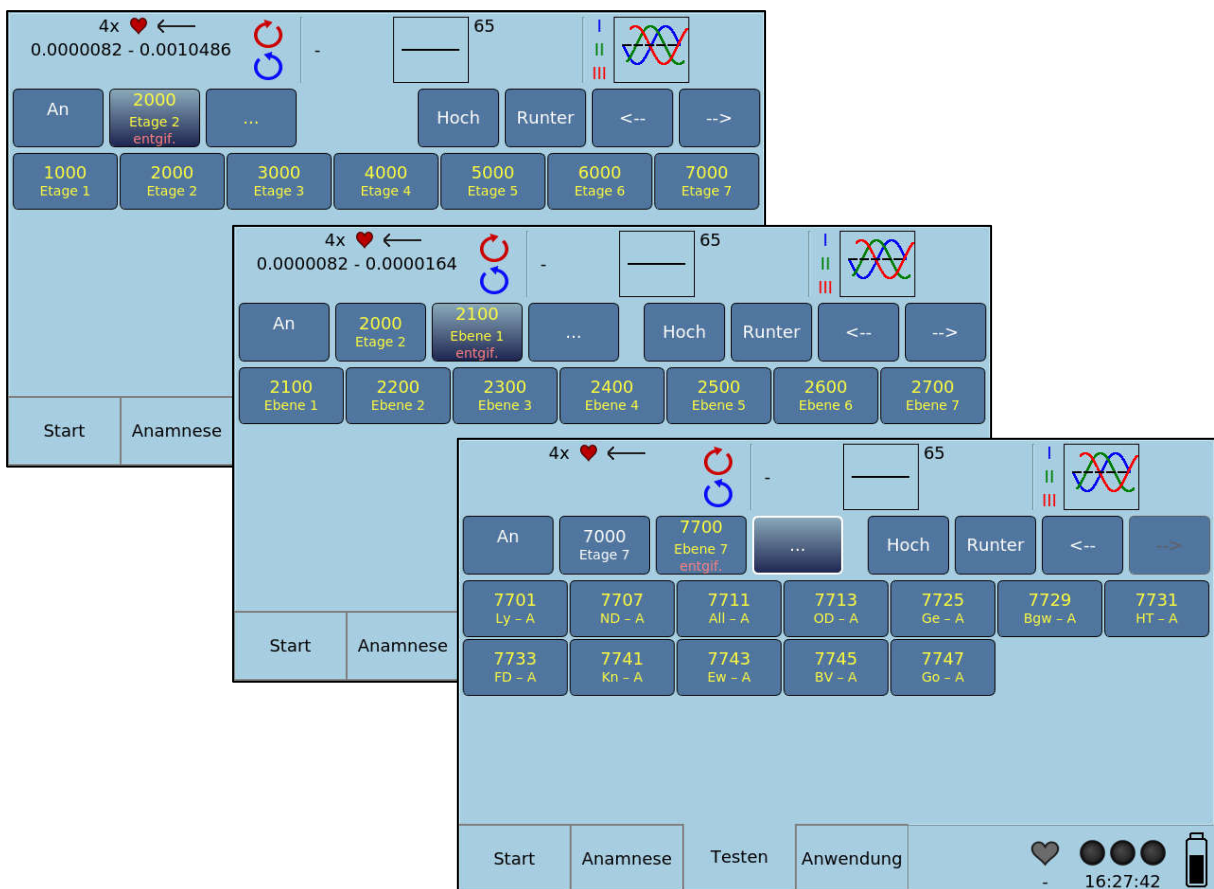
4x ♥ ⟵
0.0000082 - 0.0010486
-
65
I
II
III

An
2000
Etage 2
entgif.
...
Hoch
Runter
<--
-->

1000
Etage 1
2000
Etage 2
3000
Etage 3
4000
Etage 4
5000
Etage 5
6000
Etage 6
7000
Etage 7

Start
Anamnese

4x ♥ ⟵
0.0000082 - 0.0000164
-
65
I
II
III

An
2000
Etage 2
2100
Ebene 1
entgif.
...
Hoch
Runter
<--
-->

2100
Ebene 1
2200
Ebene 2
2300
Ebene 3
2400
Ebene 4
2500
Ebene 5
2600
Ebene 6
2700
Ebene 7

Start
Anamnese

4x ♥ ⟵
-
65
I
II
III

An
7000
Etage 7
7700
Ebene 7
entgif.
...
Hoch
Runter
<--
-->

7701
Ly – A
7707
ND – A
7711
All – A
7713
OD – A
7725
Ge – A
7729
Bgw – A
7731
HT – A
7733
FD – A
7741
Kn – A
7743
Ew – A
7745
BV – A
7747
Go – A

Start
Anamnese
Testen
Anwendung
-
16:27:42